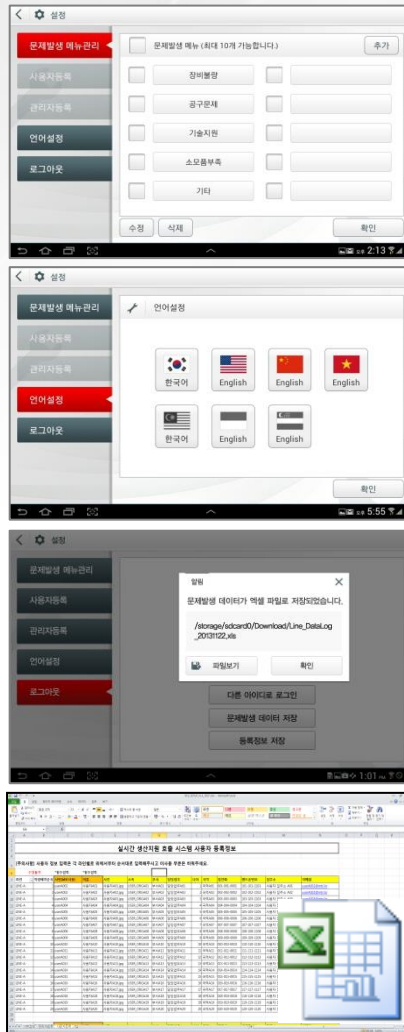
설정

문제발생 메뉴관리
사용자등록
관리자등록
언어설정
로그아웃

문제발생 메뉴 (최대 10개 가능합니다.)
추가
장비불량
공구문제
기술지원
소모품부족
기타
수정
삭제
확인
2:13

설정

문제발생 메뉴관리
사용자등록
관리자등록
언어설정
로그아웃

언어설정
한국어
English
English
English
한국어
English
English
확인
5:55

설정

문제발생 메뉴관리
사용자등록
관리자등록
언어설정
로그아웃

알림
문제발생 데이터가 엑셀 파일로 저장되었습니다.
/storage/sdcard0/Download/Line_DataLog_20131122.xls
파일보기
확인
다른 아이디로 로그인
문제발생 데이터 저장
등록정보 저장
1:01

실시간 생산지원 호출 시스템 사용자 등록정보
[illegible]